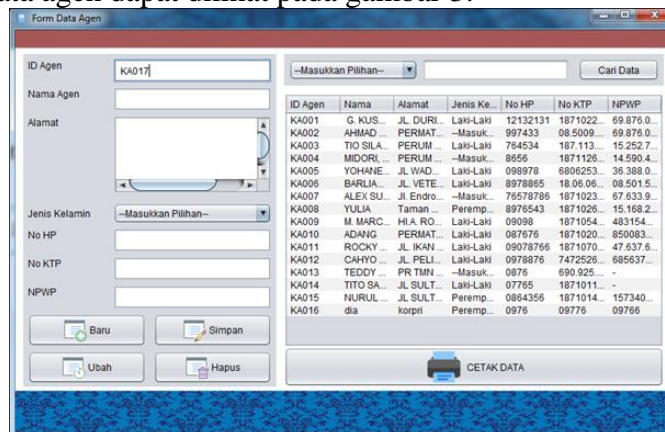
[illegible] agen dapat dilihat pada gambar 8.

Form Data Agen

ID Agen KA017

Nama Agen

Alamat

Jenis Kelamin --Masukkan Pilihan--

No HP

No KTP

NPWP

Baru

Simpan

Ubah

Hapus

--Masukkan Pilihan--

Cari Data

| ID Agen | Nama | Alamat | Jenis Ke... | No HP | No KTP | NPWP |
|---|---|---|---|---|---|---|
| KA001 | G. KUS... | JL. DURI... | Laki-Laki | 12132131 | 1871022... | 69.876.0... |
| KA002 | AHMAD ... | PERMAT... | --Masuk... | 997433 | 08.5009.... | 69.876.0... |
| KA003 | TIO SILA... | PERUM ... | Laki-Laki | 764534 | 187.113.... | 15.252.7... |
| KA004 | MIDORI, ... | PERUM ... | --Masuk... | 8656 | 1871126... | 14.590.4... |
| KA005 | YOHANE... | JL WAD... | Laki-Laki | 098978 | 6806253... | 36.388.0... |
| KA006 | BARLIA... | JL. VETE... | Laki-Laki | 8978865 | 18.06.06... | 08.501.5... |
| KA007 | ALEX SU... | Jl. Endro... | --Masuk... | 76578786 | 1871023... | 67.633.9... |
| KA008 | YULIA | Taman ... | Perem... | 8976543 | 1871026... | 15.168.2... |
| KA009 | M. MARC... | HI.A. RO... | Laki-Laki | 09098 | 187105... | 483154... |
| KA010 | ADANG | PERMAT... | Laki-Laki | 087676 | 1871020... | 850083... |
| KA011 | ROCKY ... | JL. IKAN ... | Laki-Laki | 09078766 | 1871070... | 47.637.6... |
| KA012 | CAHYO ... | JL. PELI... | Laki-Laki | 0978876 | 7472526... | 685637... |
| KA013 | TEDDY ... | PR TMN ... | --Masuk... | 0876 | 690.925.... | - |
| KA014 | TITO SA... | JL SULT... | Laki-Laki | 07765 | 1871011... | - |
| KA015 | NURUL ... | JL SULT... | Perem... | 0864356 | 1871014... | 157340... |
| KA016 | dia | korpri | Perem... | 0976 | 09776 | 09766 |

CETAK DATA